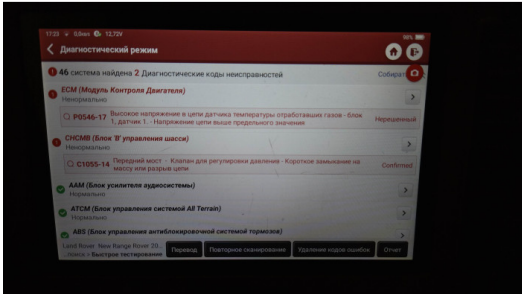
17:23 ✉ 0,8м/с ⊕ 12,72V

Диагностический режим

46 система найдена 2 Диагностические коды неисправностей

Собрать

ECM (Модуль Контроля Двигателя)
Ненормально

P0546-17 Высокое напряжение в цепи датчика температуры отработавших газов - блок 1, датчик 1. - Напряжение цепи выше предельного значения

Нерешенный

CHCMB (Блок 'B' управления шасси)
Ненормально

C1055-14 Передний мост - Клапан для регулировки давления - Короткое замыкание на массу или разрыв цепи

Confirmed

AAM (Блок усилителя аудиосистемы)
Нормально

ATCM (Блок управления системой All Terrain)
Нормально

ABS (Блок управления антиблокировочной системой тормозов)

Land Rover New Range Rover 20...
...поиск > Быстрое тестирование

Перевод

Повторное сканирование

Удаление кодов ошибок

Отчет